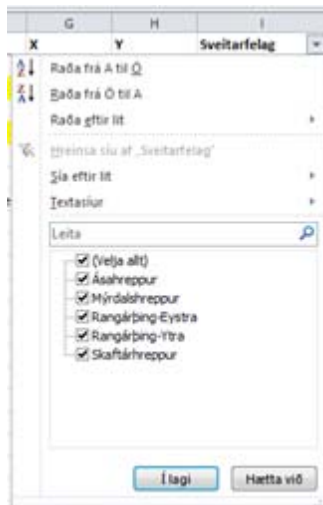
| G | H | I |
|---|---|---|
| X | Y | Sveitarfelag |

Raða frá A til Ö

Raða frá Ö til A

Raða eftir lit

Hreinsa síu af „Sveitarfelag"

Sía eftir lit

Textasíur

Leita

(Velja allt)

Ásahreppur

Mýrdalshreppur

Rangárþing-Eystra

Rangárþing-Ytra

Skaftárhreppur

Í lagi

Hætta við